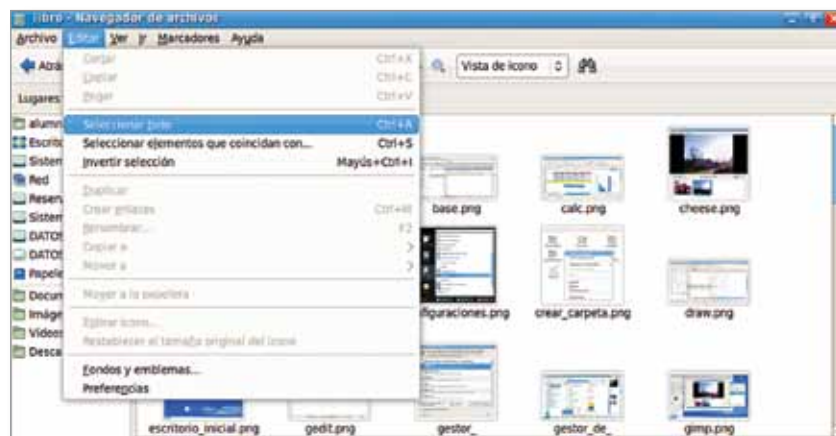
libro - Navegador de archivos

Archivo Editar Ver Ir Marcadores Ayuda

Atrás

Vista de icono

Lugares

alumn
Escrito
Sistem
Red
Reserv
Sistem
DATOS
DATOS
Papele
Docum
Imágen
Vídeos
Desca

Cortar Ctrl+X
Copiar Ctrl+C
Pegar Ctrl+V
Seleccionar todo Ctrl+A
Seleccionar elementos que coincidan con... Ctrl+S
Invertir selección Mayús+Ctrl+I
Duplicar
Crear enlaces Ctrl+M
Renombrar... F2
Copiar a
Mover a
Mover a la papelera
Estirar icono...
Restablecer el tamaño original del icono
Fondos y emblemas...
Preferencias

base.png
calc.png
cheese.png
configuraciones.png
crear_carpeta.png
draw.png
escritorio_inicial.png
gedit.png
gestor_
gestor_de_
gimp.png